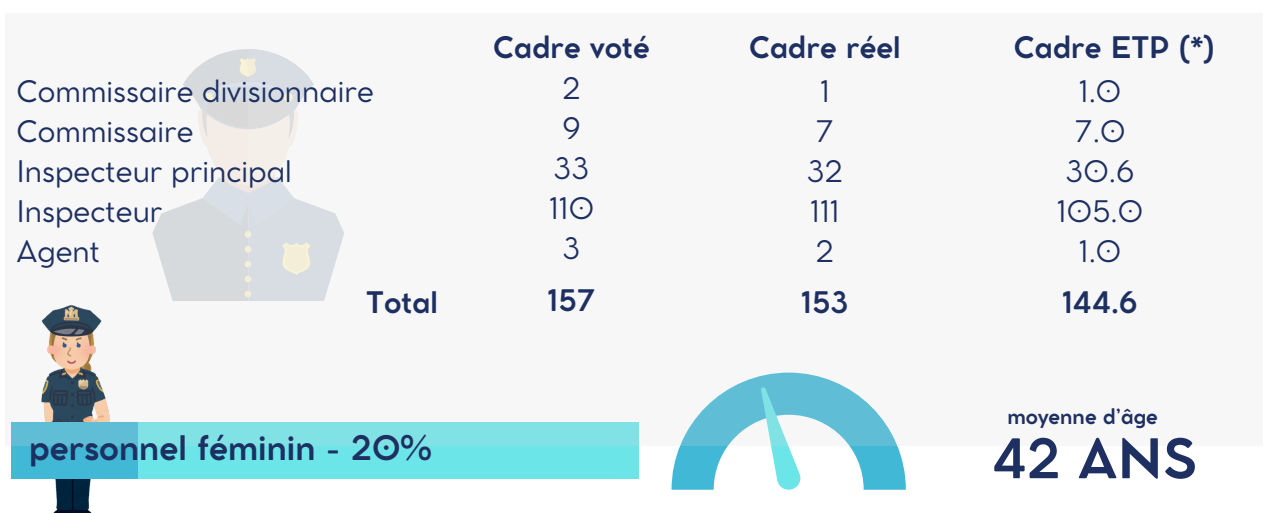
| | Cadre voté | Cadre réel | Cadre ETP (*) |
|---|---|---|---|
| Commissaire divisionnaire | 2 | 1 | 1.0 |
| Commissaire | 9 | 7 | 7.0 |
| Inspecteur principal | 33 | 32 | 30.6 |
| Inspecteur | 110 | 111 | 105.0 |
| Agent | 3 | 2 | 1.0 |
| Total | 157 | 153 | 144.6 |

personnel féminin - 20%

moyenne d'âge
42 ANS